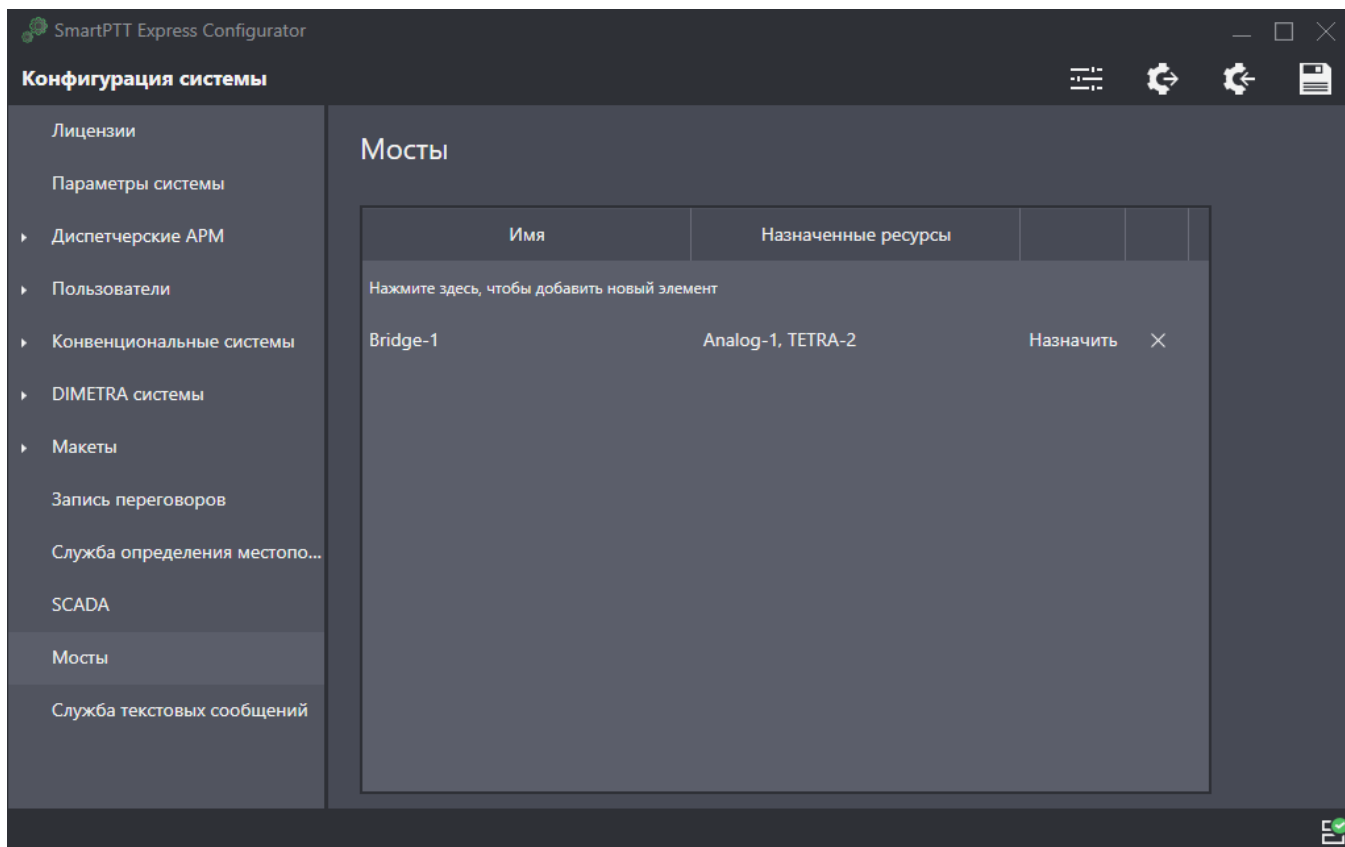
SmartPTT Express Configurator

Конфигурация системы

Лицензии

Параметры системы

Диспетчерские АРМ

Пользователи

Конвенциональные системы

DIMETRA системы

Макеты

Запись переговоров

Служба определения местопо...

SCADA

Мосты

Служба текстовых сообщений

Мосты

| Имя | Назначенные ресурсы | | |
|---|---|---|---|
| Нажмите здесь, чтобы добавить новый элемент | | | |
| Bridge-1 | Analog-1, TETRA-2 | Назначить | × |